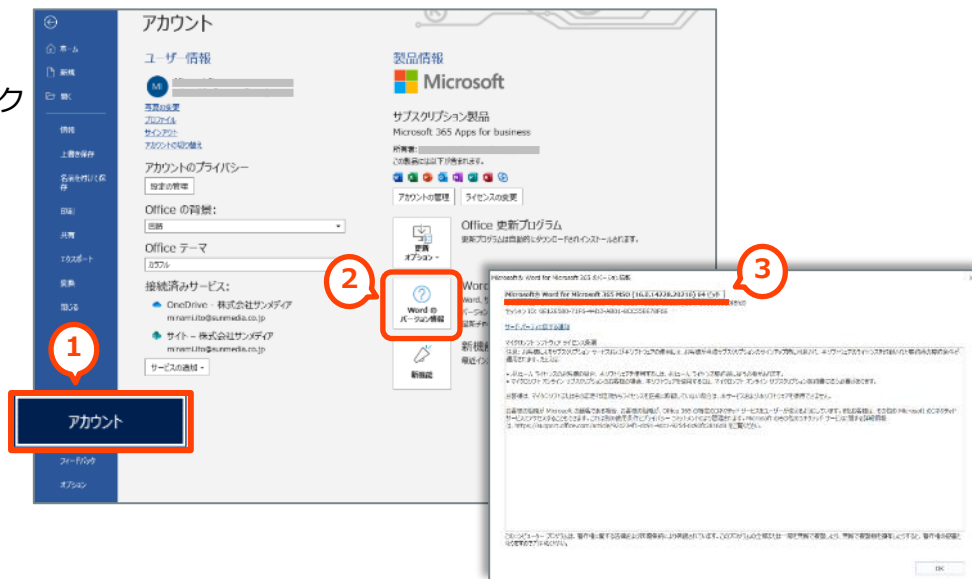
ク

ホーム
新規
開く
情報
上書き保存
名前を付けて保存
印刷
共有
エクスポート
変換
閉じる
アカウント
フィードバック
オプション

アカウント

ユーザー情報
写真の変更
プロファイル
サインアウト
アカウントの切り替え

アカウントのプライバシー
設定の管理

Office の背景:
回路

Office テーマ
カラフル

接続済みサービス:
OneDrive – 株式会社サンメディア
minami.ito@sunmedia.co.jp
サイト – 株式会社サンメディア
minami.ito@sunmedia.co.jp
サービスの追加

製品情報
Microsoft
サブスクリプション製品
Microsoft 365 Apps for business
所有者:
この製品には以下が含まれます。
アカウントの管理
ライセンスの変更

更新オプション
Office 更新プログラム
更新プログラムは自動的にダウンロードされインストールされます。

Word のバージョン情報
Word
新機能

1
2
3

Microsoft® Word for Microsoft 365 のバージョン情報
Microsoft® Word for Microsoft 365 MSO (16.0.14326.20716) 64 ビット
セッション ID: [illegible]
サードパーティに関する通知
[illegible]

OK